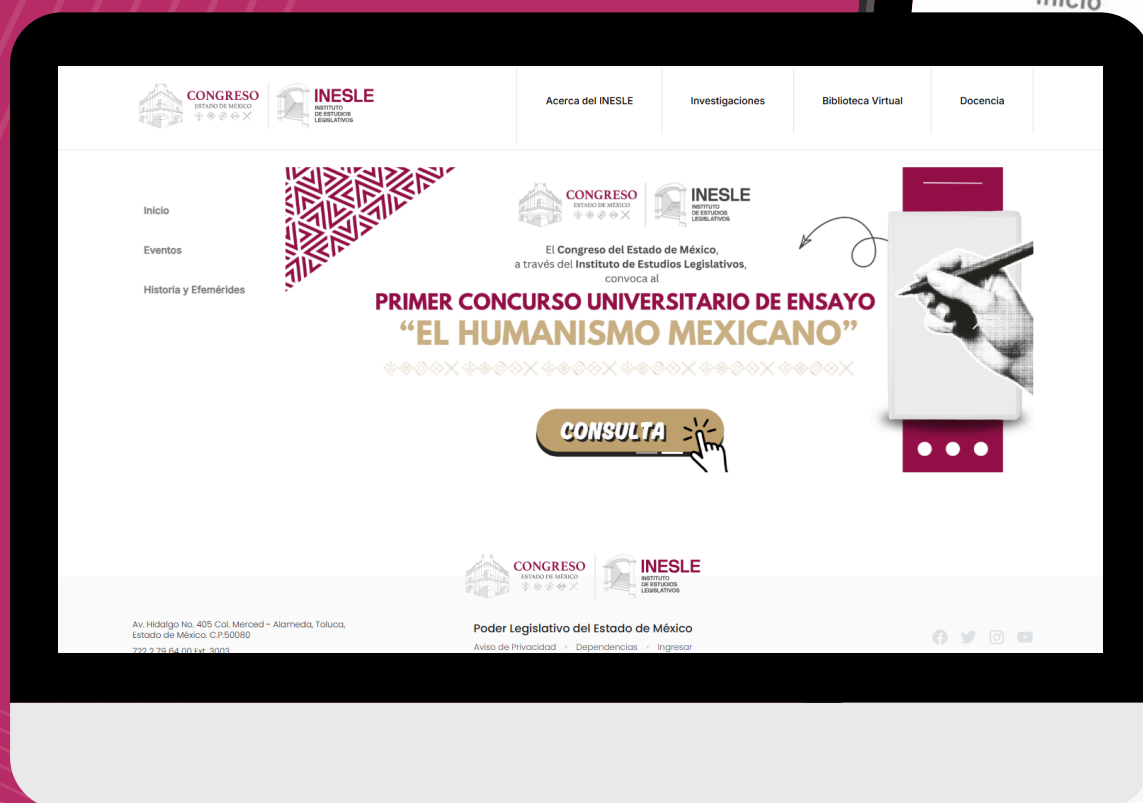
Inicio

CONGRESO
ESTADO DE MÉXICO
INESLE
INSTITUTO DE ESTUDIOS LEGISLATIVOS

Acerca del INESLE
Investigaciones
Biblioteca Virtual
Docencia

Inicio
Eventos
Historia y Efemérides

CONGRESO
ESTADO DE MÉXICO
INESLE
INSTITUTO DE ESTUDIOS LEGISLATIVOS

El Congreso del Estado de México, a través del Instituto de Estudios Legislativos, convoca al

PRIMER CONCURSO UNIVERSITARIO DE ENSAYO
"EL HUMANISMO MEXICANO"

CONSULTA

CONGRESO
ESTADO DE MÉXICO
INESLE
INSTITUTO DE ESTUDIOS LEGISLATIVOS

Av. Hidalgo No. 405 Col. Merced - Alameda, Toluca, Estado de México. C.P.50080
722 2 79 64 00 Ext. 3003

Poder Legislativo del Estado de México
Aviso de Privacidad • Dependencias • Ingresar